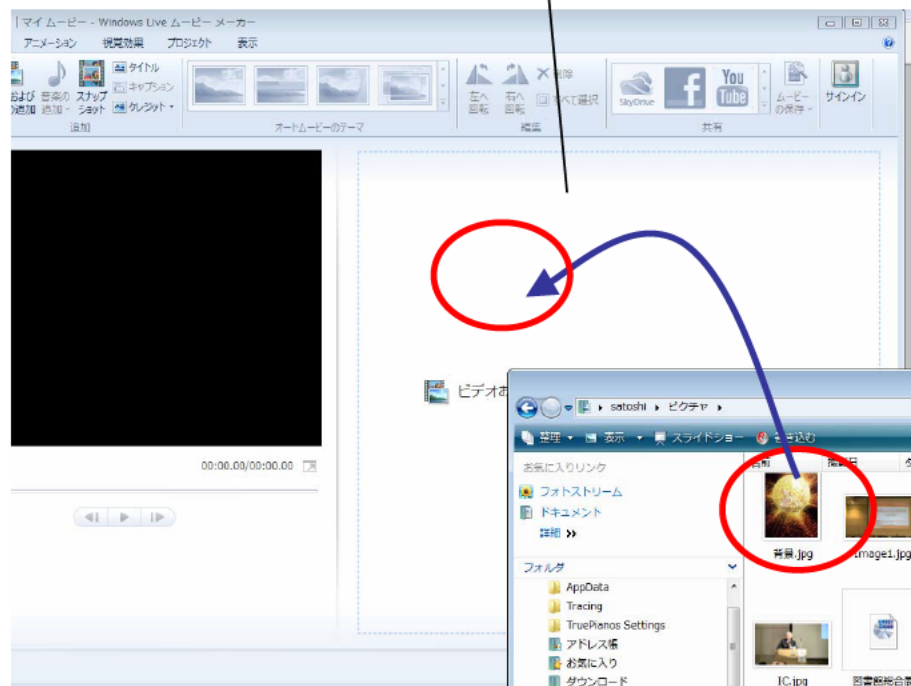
マイ ムービー - Windows Live ムービー メーカー

アニメーション 視覚効果 プロジェクト 表示

および 追加 音楽の 追加 スナップ ショット タイトル キャプション クレジット

追加

オートムービーのテーマ

左へ 回転 右へ 回転 削除 すべて選択

編集

SkyDrive You Tube ムービー の保存 サインイン

共有

00:00.00/00:00.00

ビデオお

satoshi ピクチャ

整理 表示 スライドショー 書き込む

お気に入りリンク

フォトストリーム

ドキュメント

詳細 »

フォルダ

AppData

Tracing

TruePianos Settings

アドレス帳

お気に入り

ダウンロード

名前 撮影日

背景.jpg

image1.jpg

IC.jpg

図書館総合